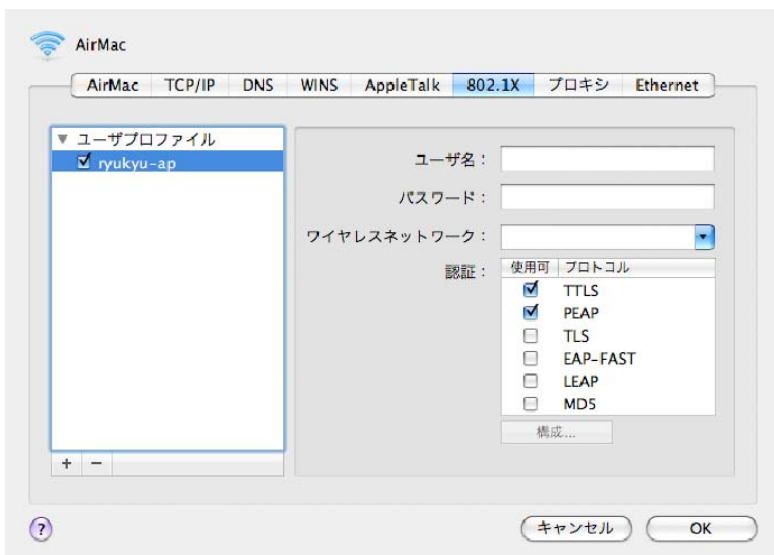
AirMac

AirMac | TCP/IP | DNS | WINS | AppleTalk | 802.1X | プロキシ | Ethernet

▼ ユーザプロファイル
☑ ryukyu-ap

ユーザ名：
パスワード：
ワイヤレスネットワーク：
認証：

| 使用可 | プロトコル |
|---|---|
| ☑ | TTLS |
| ☑ | PEAP |
| ☐ | TLS |
| ☐ | EAP-FAST |
| ☐ | LEAP |
| ☐ | MD5 |

構成...

+ −

?

キャンセル
OK